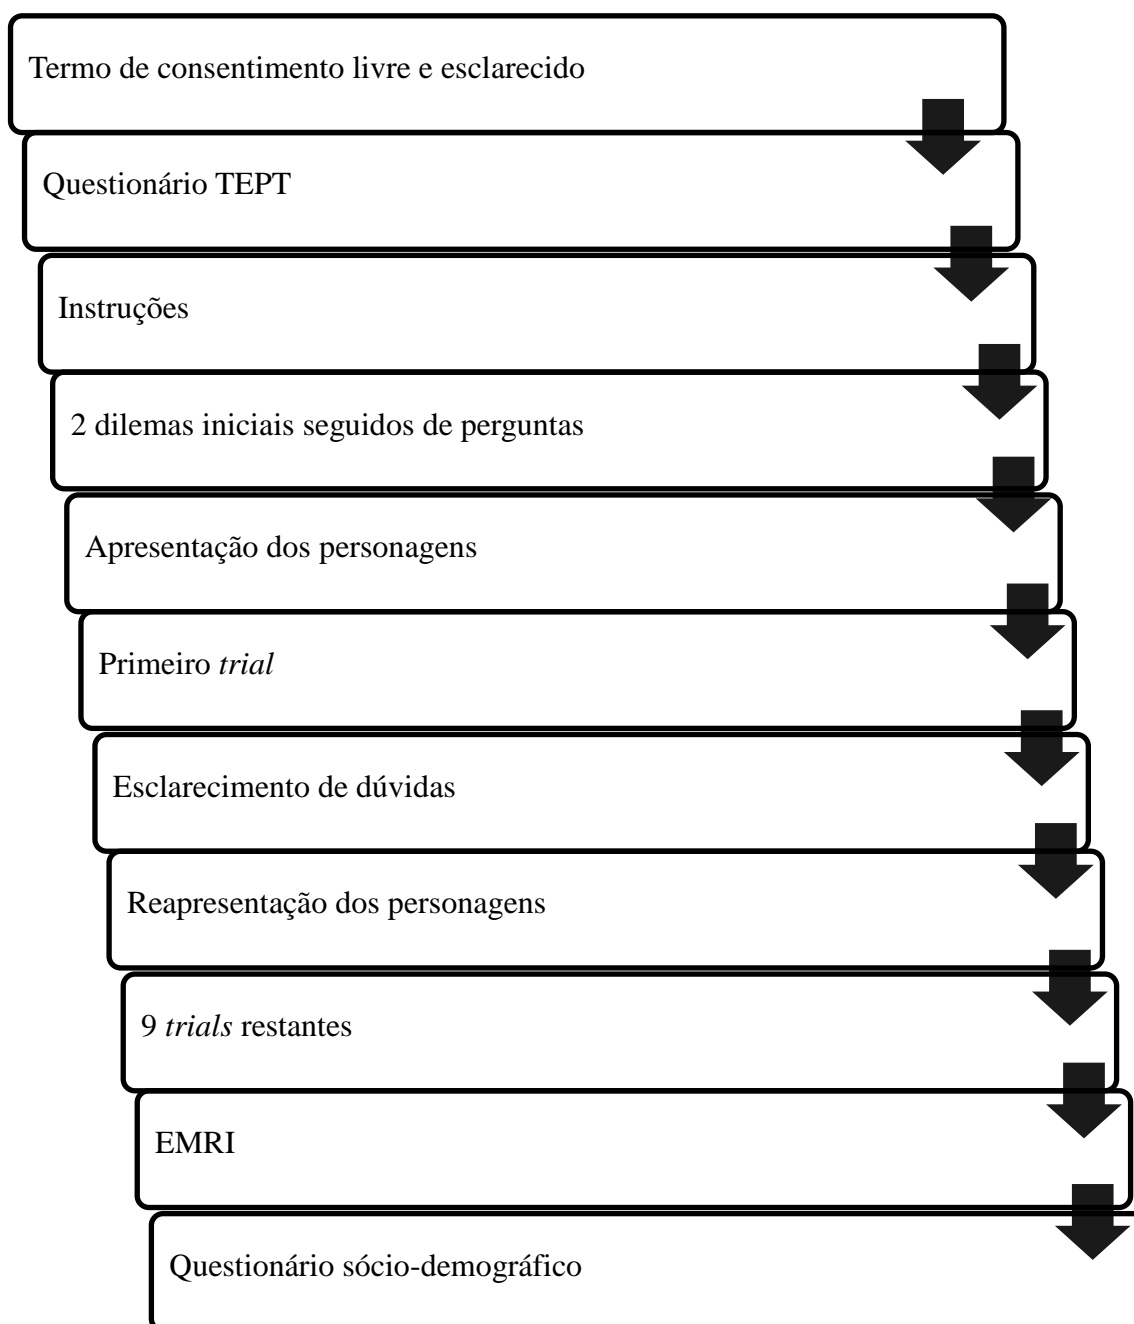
Termo de consentimento livre e esclarecido

Questionário TEPT

Instruções

2 dilemas iniciais seguidos de perguntas

Apresentação dos personagens

Primeiro *trial*

Esclarecimento de dúvidas

Reapresentação dos personagens

9 *trials* restantes

EMRI

Questionário sócio-demográfico